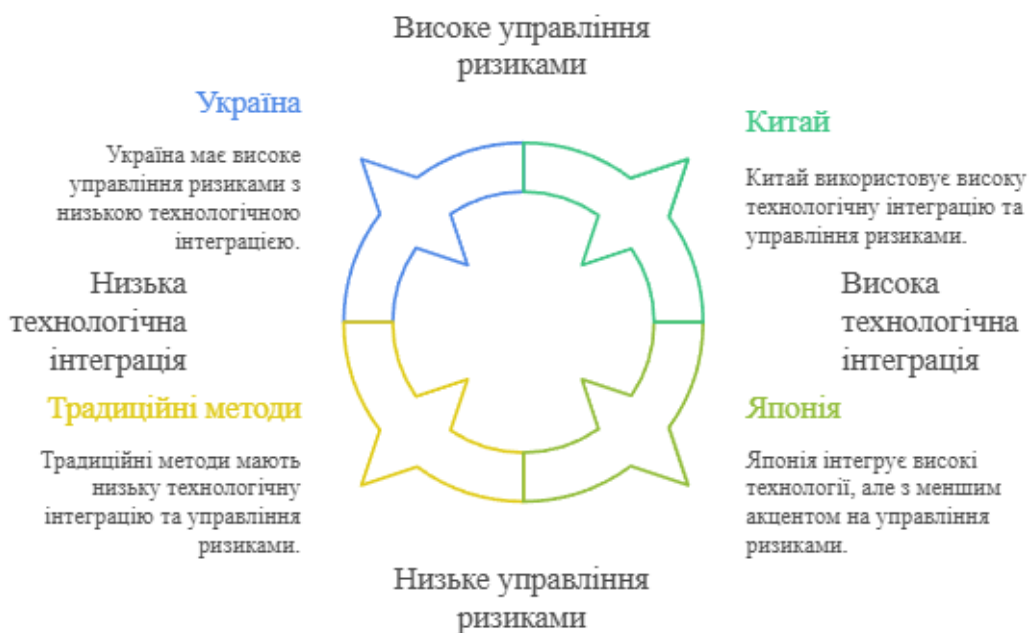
Високе управління ризиками

Україна

Україна має високе управління ризиками з низькою технологічною інтеграцією.

Китай

Китай використовує високу технологічну інтеграцію та управління ризиками.

Низька технологічна інтеграція

Висока технологічна інтеграція

Традиційні методи

Традиційні методи мають низьку технологічну інтеграцію та управління ризиками.

Японія

Японія інтегрує високі технології, але з меншим акцентом на управління ризиками.

Низьке управління ризиками